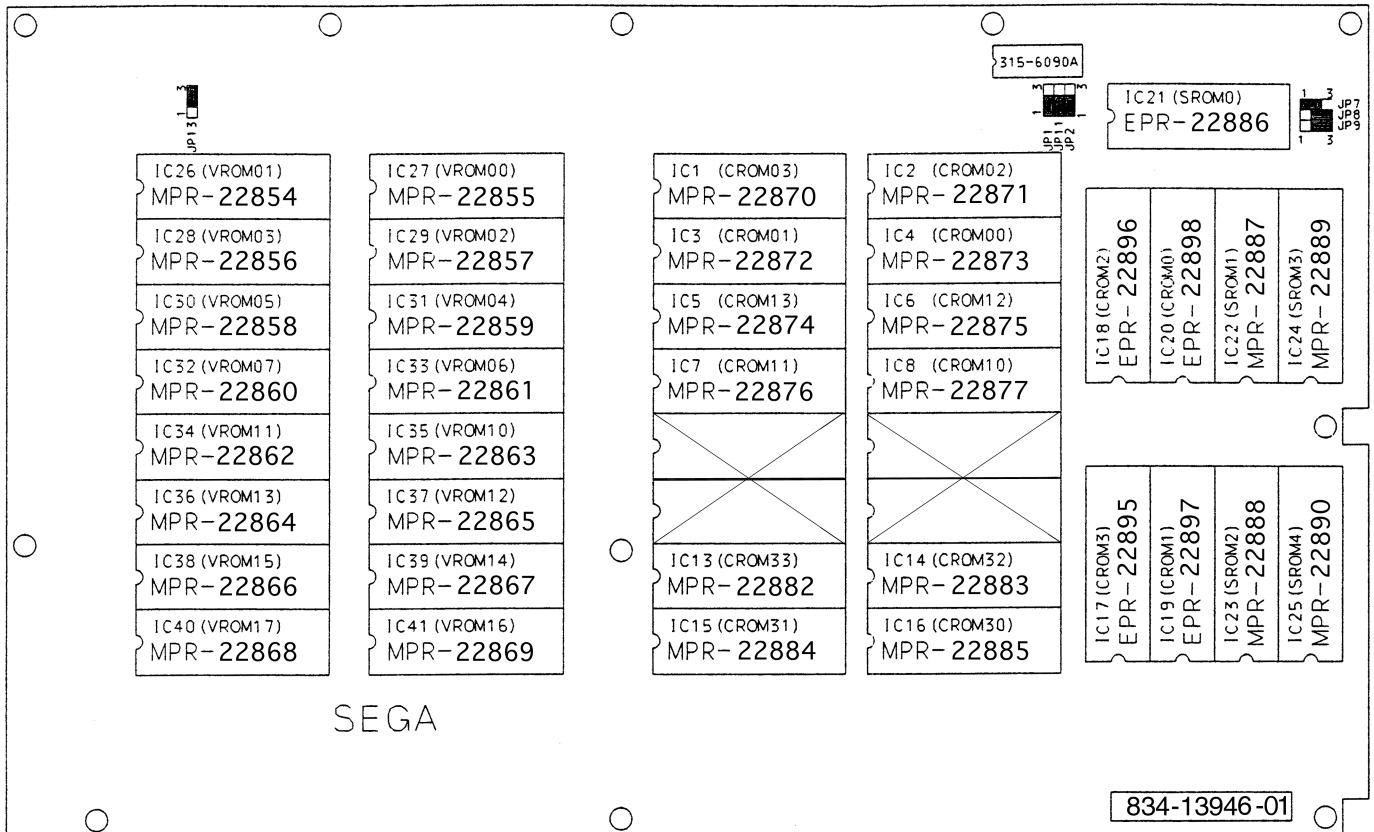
315-6090A

3
1
JP13

1
3
JP1
JP11
JP2

IC21 (SROM0)
EPR-22886

1 3
JP7
JP8
JP9
1 3

IC26 (VROM01)
MPR-22854

IC27 (VROM00)
MPR-22855

IC1 (CROM03)
MPR-22870

IC2 (CROM02)
MPR-22871

IC28 (VROM03)
MPR-22856

IC29 (VROM02)
MPR-22857

IC3 (CROM01)
MPR-22872

IC4 (CROM00)
MPR-22873

IC30 (VROM05)
MPR-22858

IC31 (VROM04)
MPR-22859

IC5 (CROM13)
MPR-22874

IC6 (CROM12)
MPR-22875

IC32 (VROM07)
MPR-22860

IC33 (VROM06)
MPR-22861

IC7 (CROM11)
MPR-22876

IC8 (CROM10)
MPR-22877

IC34 (VROM11)
MPR-22862

IC35 (VROM10)
MPR-22863

IC36 (VROM13)
MPR-22864

IC37 (VROM12)
MPR-22865

IC38 (VROM15)
MPR-22866

IC39 (VROM14)
MPR-22867

IC13 (CROM33)
MPR-22882

IC14 (CROM32)
MPR-22883

IC40 (VROM17)
MPR-22868

IC41 (VROM16)
MPR-22869

IC15 (CROM31)
MPR-22884

IC16 (CROM30)
MPR-22885

IC18 (CROM2)
EPR-22896

IC20 (CROM0)
EPR-22898

IC22 (SROM1)
MPR-22887

IC24 (SROM3)
MPR-22889

IC17 (CROM3)
EPR-22895

IC19 (CROM1)
EPR-22897

IC23 (SROM2)
MPR-22888

IC25 (SROM4)
MPR-22890

SEGA

834-13946-01